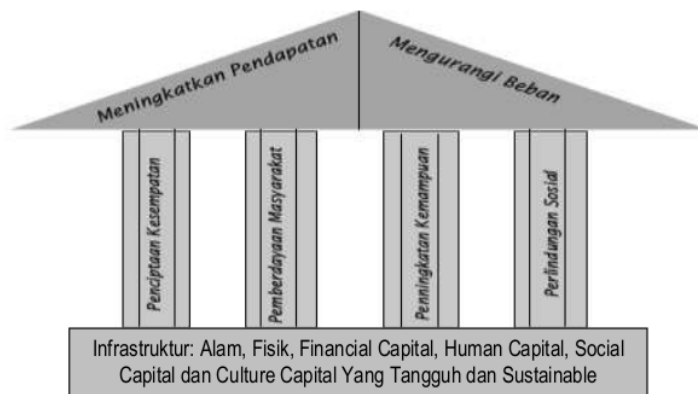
Meningkatkan Pendapatan

Mengurangi Beban

Penciptaan Kesempatan

Pemberdayaan Masyarakat

Penningkatan Kemampuan

Perlindungan Sosial

Infrastruktur: Alam, Fisik, Financial Capital, Human Capital, Social Capital dan Culture Capital Yang Tangguh dan Sustainable